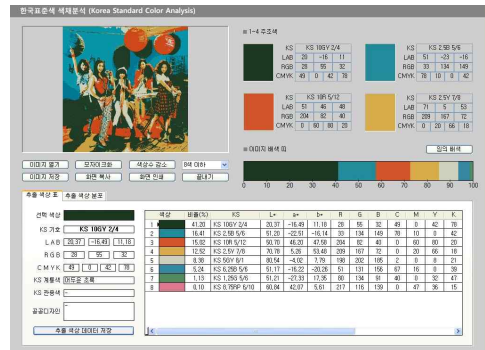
한국표준색 색채분석 (Korea Standard Color Analysis)

1~4 주조색

| KS | KS 10GY 2/4 | | |
|---|---|---|---|
| LAB | 20 | -16 | 11 |
| RGB | 28 | 55 | 32 |
| CMYK | 49 | 0 | 42 | 78 |

| KS | KS 2.5B 5/6 | | |
|---|---|---|---|
| LAB | 51 | -23 | -16 |
| RGB | 33 | 134 | 149 |
| CMYK | 78 | 10 | 0 | 42 |

| KS | KS 10R 5/12 | | |
|---|---|---|---|
| LAB | 51 | 46 | 48 |
| RGB | 204 | 82 | 40 |
| CMYK | 0 | 60 | 80 | 20 |

| KS | KS 2.5Y 7/8 | | |
|---|---|---|---|
| LAB | 71 | 5 | 53 |
| RGB | 209 | 167 | 72 |
| CMYK | 0 | 20 | 66 | 18 |

이미지 배색표

임의 배색

0 10 20 30 40 50 60 70 80 90 100

이미지 열기 모자이크화 색상수 감소 8색 이하 이미지 저장 화면 복사 화면 인쇄 끝내기

추출 색상 표 추출 색상 분포

선택 색상
KS 기호 KS 10GY 2/4
L A B 20.37 -16.49 11.18
R G B 28 55 32
C M Y K 49 0 42 78
KS 계통색 어두운 초록
KS 관용색 -
공공디자인

추출 색상 데이터 저장

| | 색상 | 비율(%) | KS | L* | a* | b* | R | G | B | C | M | Y | K |
|---|---|---|---|---|---|---|---|---|---|---|---|---|---|
| 1 | | 41.20 | KS 10GY 2/4 | 20.37 | -16.49 | 11.18 | 28 | 55 | 32 | 49 | 0 | 42 | 78 |
| 2 | | 16.41 | KS 2.5B 5/6 | 51.20 | -22.51 | -16.14 | 33 | 134 | 149 | 78 | 10 | 0 | 42 |
| 3 | | 15.82 | KS 10R 5/12 | 50.70 | 46.20 | 47.58 | 204 | 82 | 40 | 0 | 60 | 80 | 20 |
| 4 | | 12.52 | KS 2.5Y 7/8 | 70.78 | 5.26 | 53.48 | 209 | 167 | 72 | 0 | 20 | 66 | 18 |
| 5 | | 8.38 | KS 5GY 8/1 | 80.84 | -4.02 | 7.79 | 198 | 202 | 185 | 2 | 0 | 8 | 21 |
| 6 | | 5.24 | KS 6.25B 5/6 | 51.17 | -16.22 | -20.26 | 51 | 131 | 156 | 67 | 16 | 0 | 39 |
| 7 | | 1.13 | KS 1.25G 5/6 | 51.21 | -27.33 | 17.35 | 80 | 134 | 91 | 40 | 0 | 32 | 47 |
| 8 | | 0.10 | KS 8.75RP 6/10 | 60.84 | 42.07 | 5.61 | 217 | 116 | 139 | 0 | 47 | 36 | 15 |